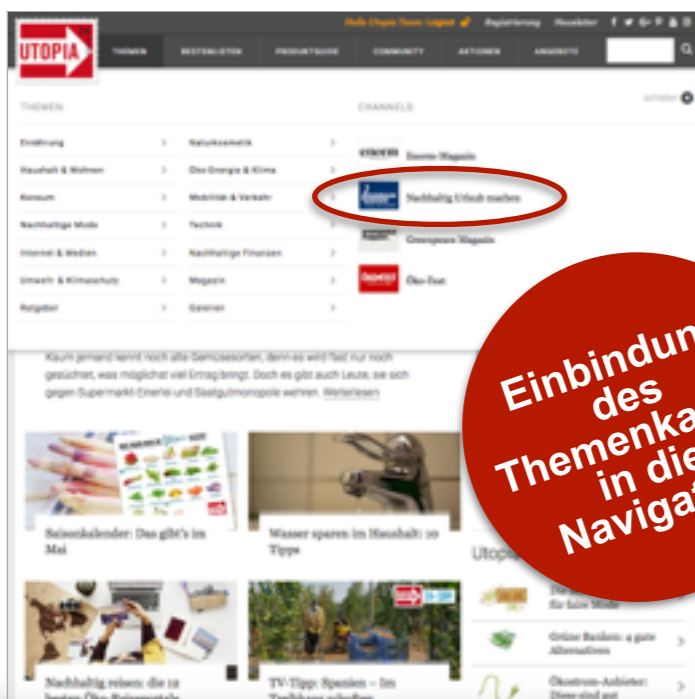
Hallo Utopia-Team: Logout   Registrierung   Newsletter

UTOPIA

THEMEN   BESTENLISTEN   PRODUKTGUIDE   COMMUNITY   AKTIONEN   ANGEBOTE

THEMEN

Einführung
Haushalt & Wohnen
Konsum
Nachhaltige Mode
Internet & Medien
Umwelt- & Klimaschutz
Ratgeber

Naturkosmetik
Öko-Energie & Klima
Mobilität & Verkehr
Technik
Nachhaltige Finanzen
Magazin
Galerien

CHANNELS

Enorm-Magazin
Nachhaltig Urlaub machen
Greenpeace Magazin
Öko-Test

Kaum jemand kennt noch alle Gemüsesorten, denn es wird fast nur noch gezüchtet, was möglichst viel Ertrag bringt. Doch es gibt auch Leute, die sich gegen Supermarkt-Einerlei und Saatgutmonopole wehren. Weiterlesen

Saisonkalender: Das gibt's im Mai

Wasser sparen im Haushalt: 10 Tipps

Nachhaltig reisen: die 12 besten Öko-Reiseportale

TV-Tipp: Spanien – Im Treibhaus schuften

Utopia

für faire Mode

Grüne Banken: 4 gute Alternativen

Ökostrom-Anbieter: Diese sind gut

Einbindung des Themenka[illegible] in die Navigat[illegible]